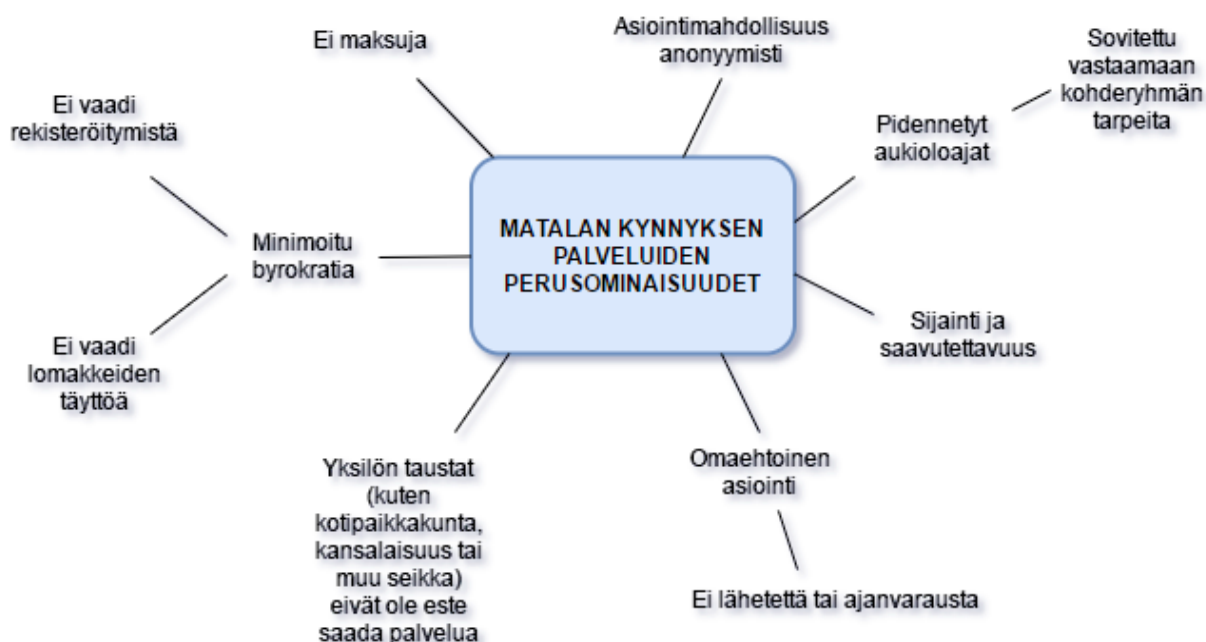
Ei maksuja

Asiointimahdollisuus anonyymisti

Sovitettu vastaamaan kohderyhmän tarpeita

Ei vaadi rekisteröitymistä

Pidennetyt aukioloajat

MATALAN KYNNYKSEN PALVELUIDEN PERUSOMINAISUUDET

Minimoitu byrokratia

Sijainti ja saavutettavuus

Ei vaadi lomakkeiden täyttöä

Omaehtoinen asiointi

Yksilön taustat (kuten kotipaikkakunta, kansalaisuus tai muu seikka) eivät ole este saada palvelua

Ei lähetettä tai ajanvarausta